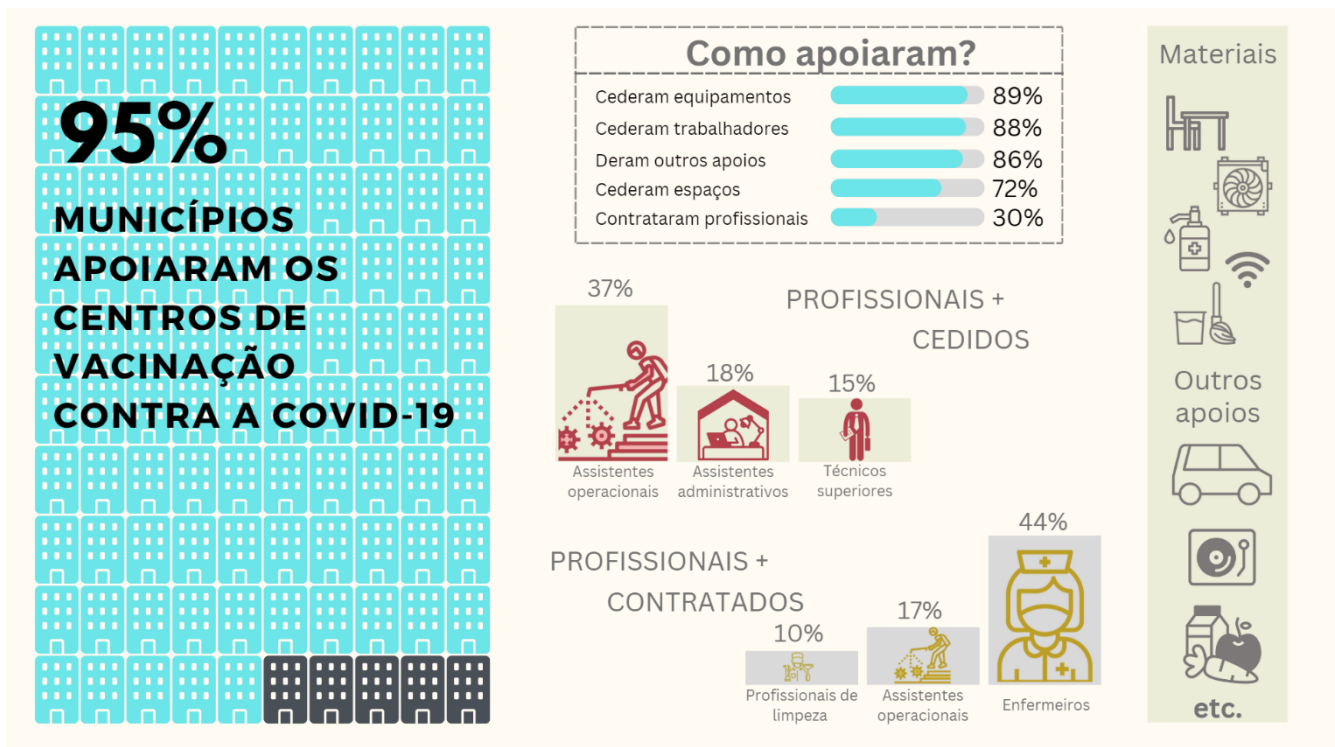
95%

MUNICÍPIOS APOIARAM OS CENTROS DE VACINAÇÃO CONTRA A COVID-19

Como apoiaram?

Cederam equipamentos 89%
Cederam trabalhadores 88%
Deram outros apoios 86%
Cederam espaços 72%
Contrataram profissionais 30%

37%
PROFISSIONAIS + CEDIDOS
18%
15%
Assistentes operacionais
Assistentes administrativos
Técnicos superiores

44%
PROFISSIONAIS + CONTRATADOS
17%
10%
Profissionais de limpeza
Assistentes operacionais
Enfermeiros

Materiais
Outros apoios
etc.